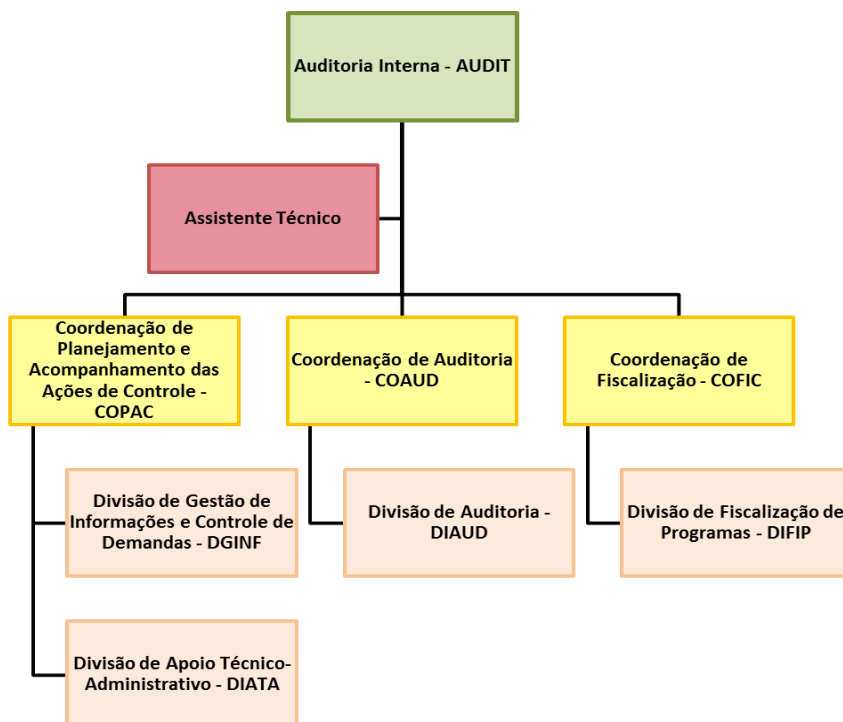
Auditoria Interna - AUDIT

Assistente Técnico

Coordenação de Planejamento e Acompanhamento das Ações de Controle - COPAC

Coordenação de Auditoria - COAUD

Coordenação de Fiscalização - COFIC

Divisão de Gestão de Informações e Controle de Demandas - DGINF

Divisão de Auditoria - DIAUD

Divisão de Fiscalização de Programas - DIFIP

Divisão de Apoio Técnico-Administrativo - DIATA